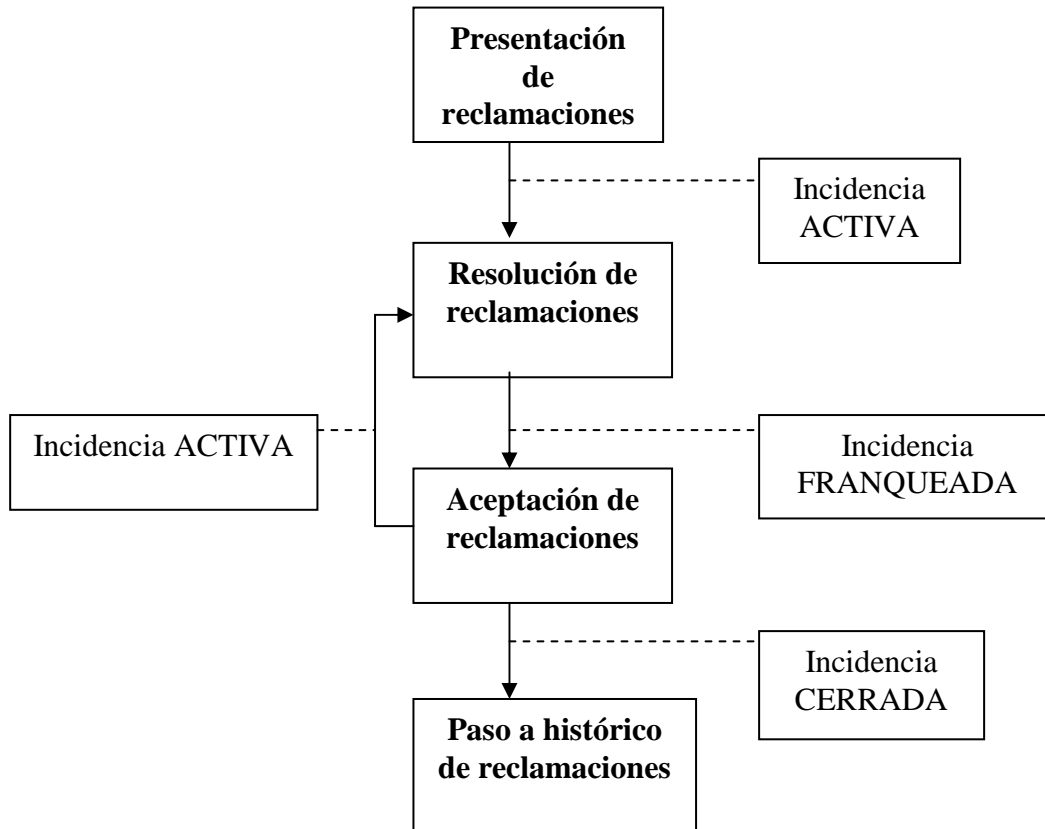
Presentación de reclamaciones

Incidencia ACTIVA

Resolución de reclamaciones

Incidencia ACTIVA

Incidencia FRANQUEADA

Aceptación de reclamaciones

Incidencia CERRADA

Paso a histórico de reclamaciones